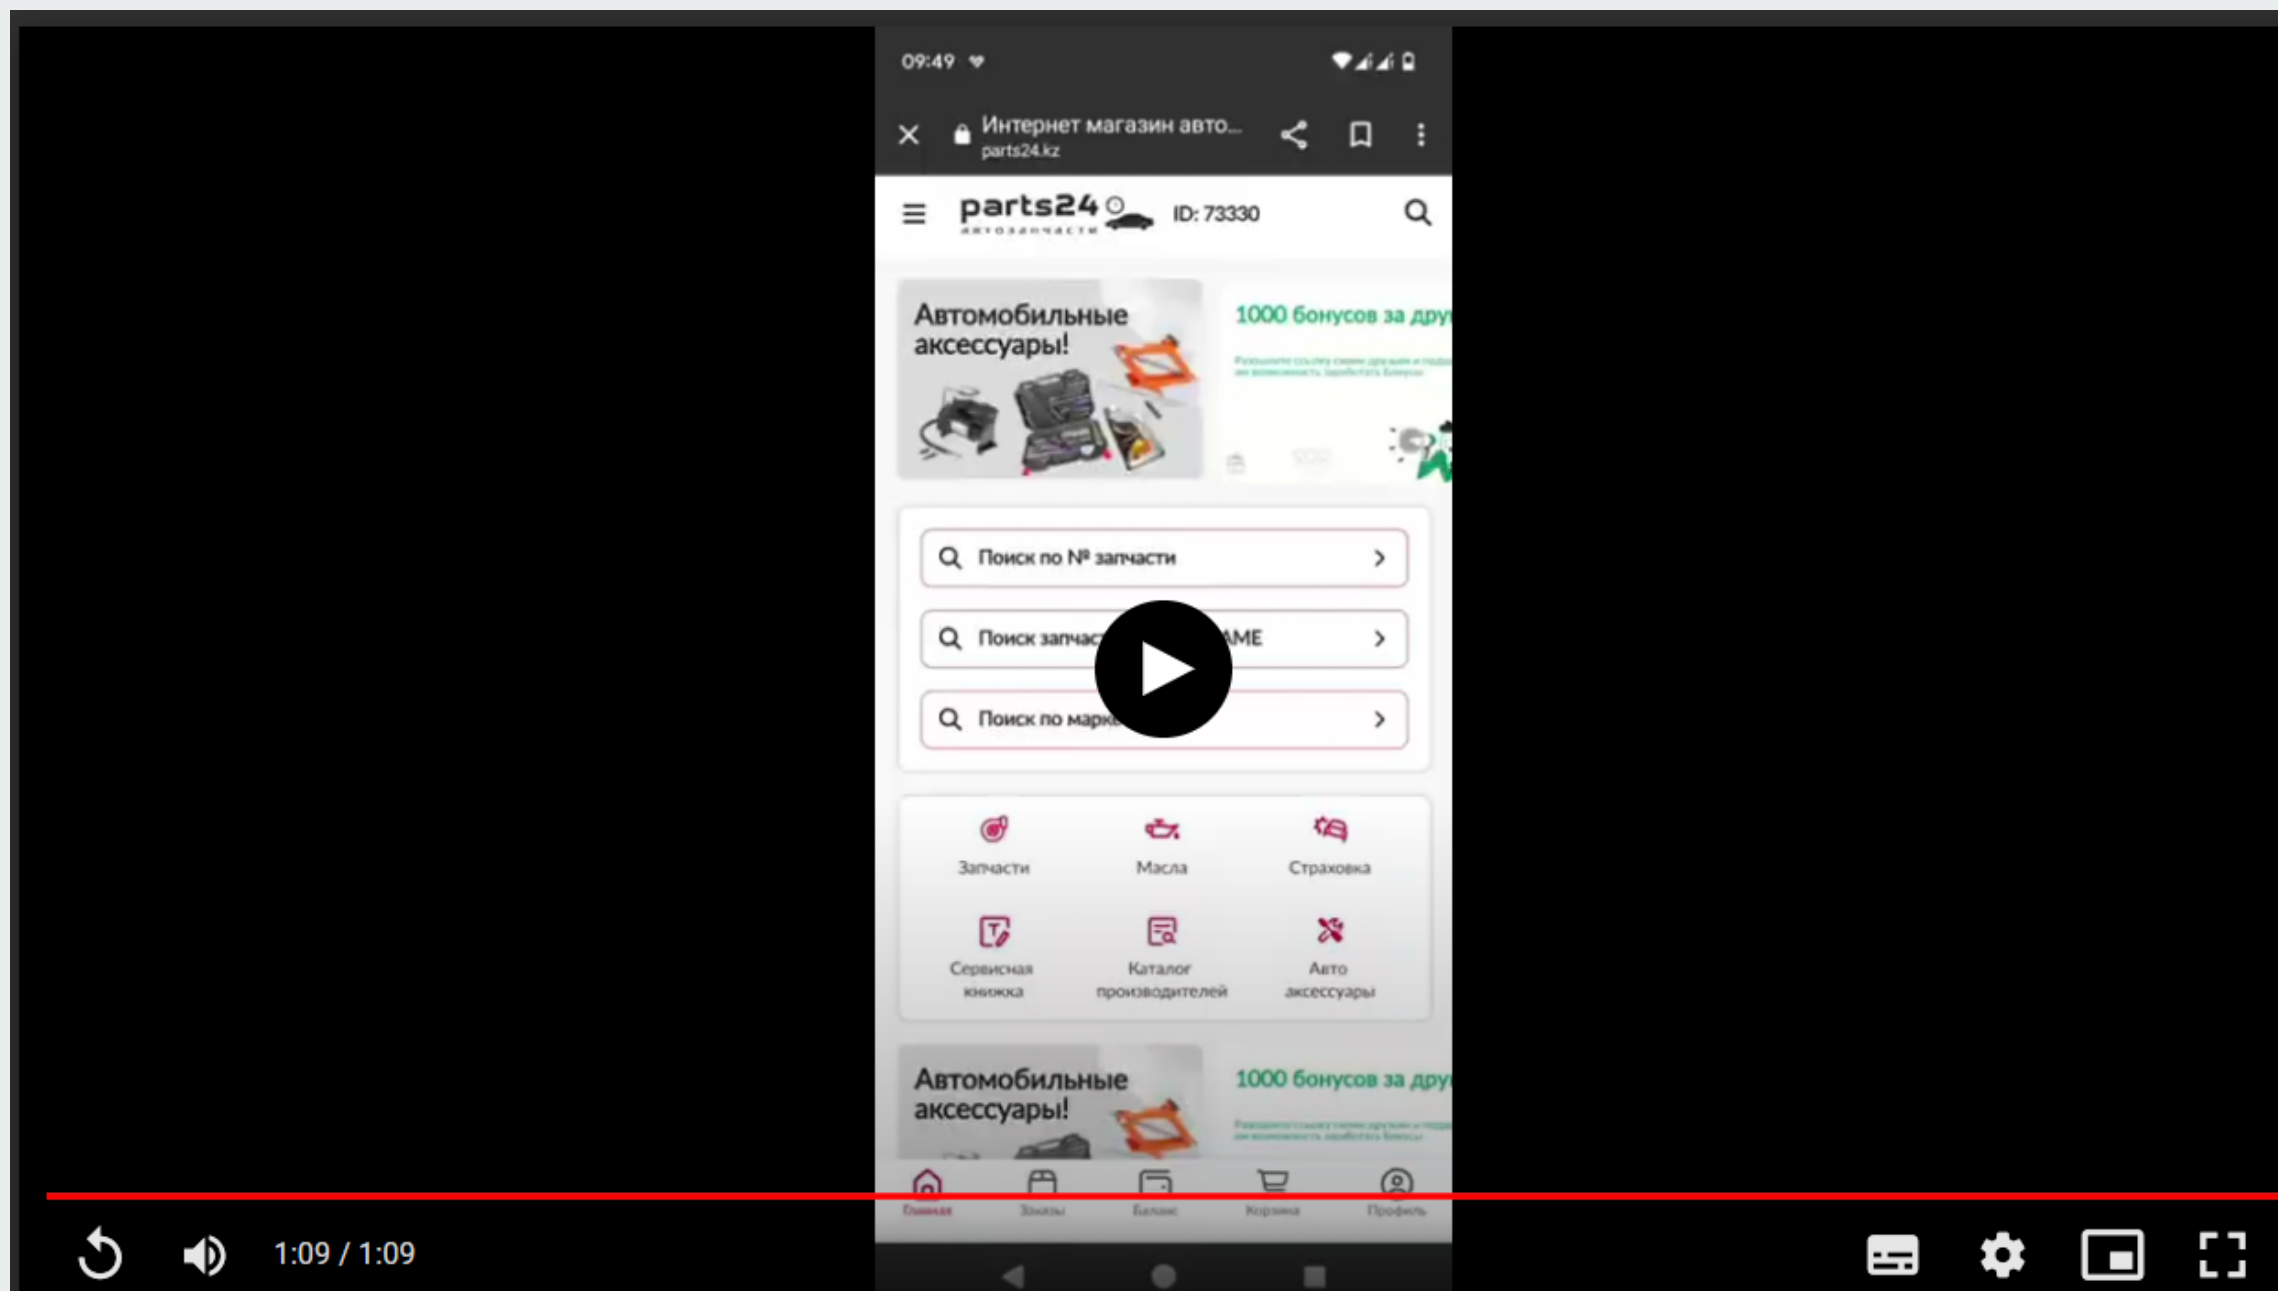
09:49

Интернет магазин авто...
parts24.kz

parts24
АВТОЗАПЧАСТИ
ID: 73330

Автомобильные аксессуары!

1000 бонусов за дру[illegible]

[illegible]

Поиск по № запчасти

Поиск запчас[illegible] AME

Поиск по марк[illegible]

Запчасти
Масла
Страховка
Сервисная книжка
Каталог производителей
Авто аксессуары

Автомобильные аксессуары!

1000 бонусов за дру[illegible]

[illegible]

Главная
Заказы
Баланс
Корзина
Профиль

1:09 / 1:09